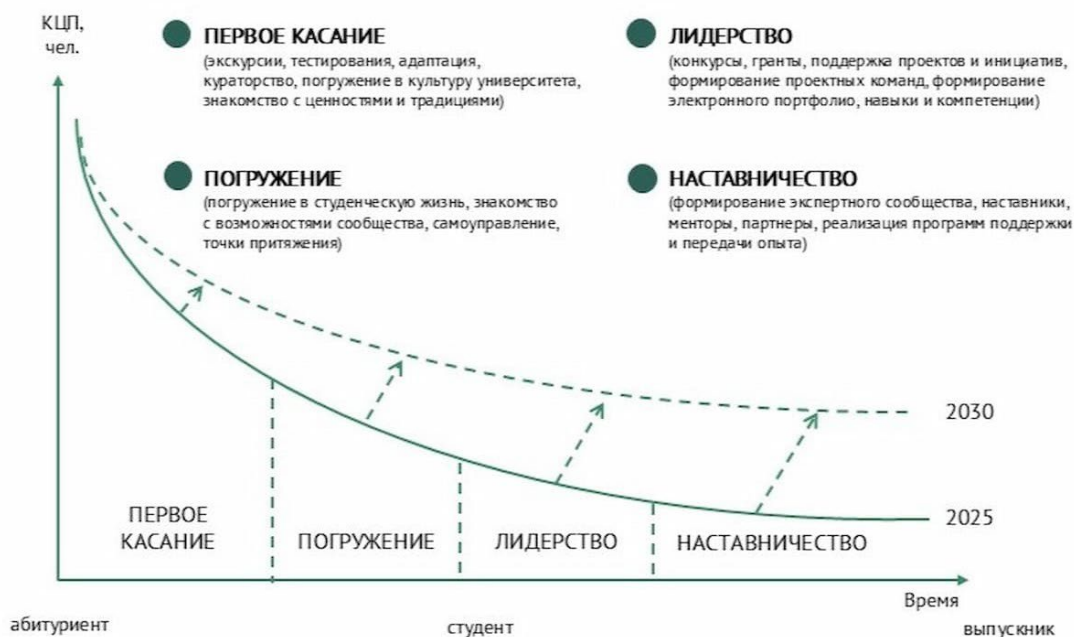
КЦП, чел.

ПЕРВОЕ КАСАНИЕ
(экскурсии, тестирования, адаптация, кураторство, погружение в культуру университета, знакомство с ценностями и традициями)

ЛИДЕРСТВО
(конкурсы, гранты, поддержка проектов и инициатив, формирование проектных команд, формирование электронного портфолио, навыки и компетенции)

ПОГРУЖЕНИЕ
(погружение в студенческую жизнь, знакомство с возможностями сообщества, самоуправление, точки притяжения)

НАСТАВНИЧЕСТВО
(формирование экспертного сообщества, наставники, менторы, партнеры, реализация программ поддержки и передачи опыта)

2030

2025

ПЕРВОЕ КАСАНИЕ

ПОГРУЖЕНИЕ

ЛИДЕРСТВО

НАСТАВНИЧЕСТВО

Время

абитуриент

студент

выпускник